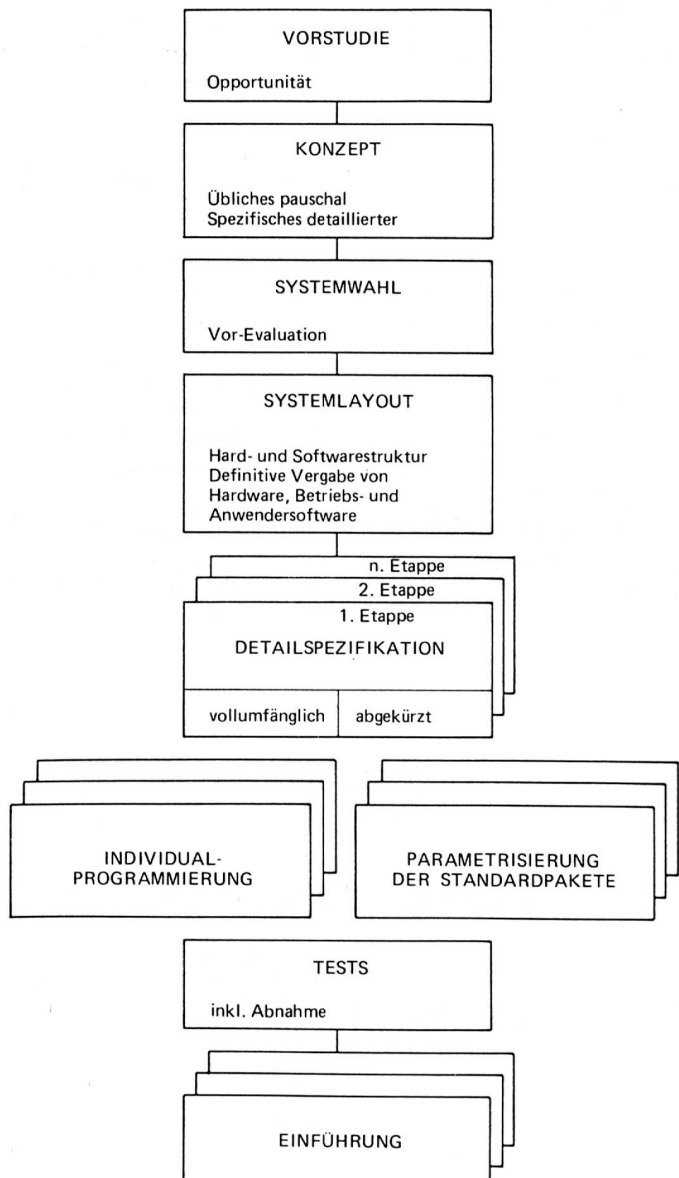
VORSTUDIE

Opportunität

KONZEPT

Übliches pauschal
Spezifisches detaillierter

SYSTEMWAHL

Vor-Evaluation

SYSTEMLAYOUT

Hard- und Softwarestruktur
Definitive Vergabe von Hardware, Betriebs- und Anwendersoftware

n. Etappe

2. Etappe

1. Etappe

DETAILSPEZIFIKATION

vollumfänglich | abgekürzt

INDIVIDUAL-PROGRAMMIERUNG

PARAMETRISIERUNG DER STANDARDPAKETE

TESTS

inkl. Abnahme

EINFÜHRUNG